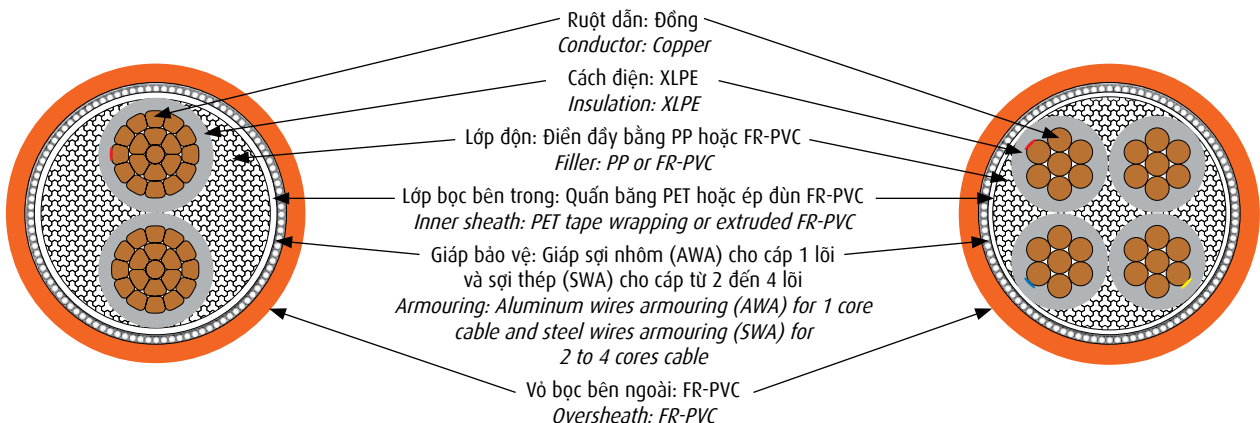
Ruột dẫn: Đồng
*Conductor: Copper*

Cách điện: XLPE
*Insulation: XLPE*

Lớp độn: Điền đầy bằng PP hoặc FR-PVC
*Filler: PP or FR-PVC*

Lớp bọc bên trong: Quấn băng PET hoặc ép đùn FR-PVC
*Inner sheath: PET tape wrapping or extruded FR-PVC*

Giáp bảo vệ: Giáp sợi nhôm (AWA) cho cáp 1 lõi và sợi thép (SWA) cho cáp từ 2 đến 4 lõi
*Armouring: Aluminum wires armouring (AWA) for 1 core cable and steel wires armouring (SWA) for 2 to 4 cores cable*

Vỏ bọc bên ngoài: FR-PVC
*Oversheath: FR-PVC*